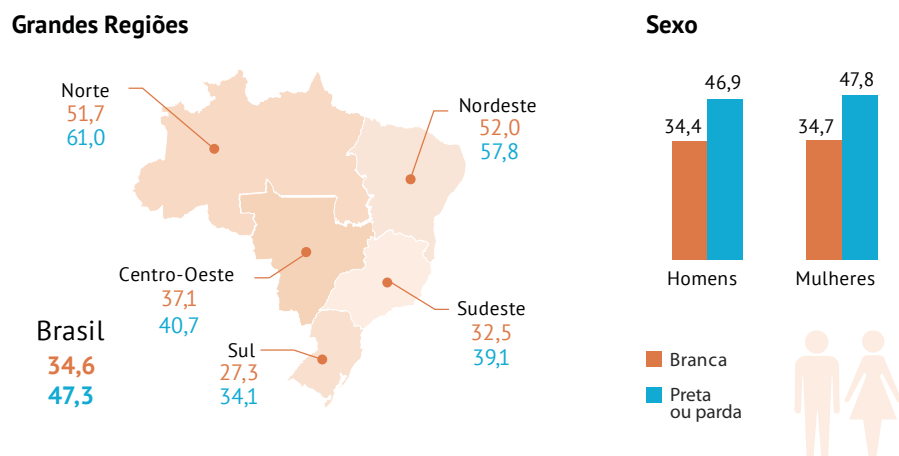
Grandes Regiões

Norte
51,7
61,0

Nordeste
52,0
57,8

Centro-Oeste
37,1
40,7

Sudeste
32,5
39,1

Sul
27,3
34,1

Brasil
34,6
47,3

Sexo

| | Homens | Mulheres |
|---|---|---|
| Branca | 34,4 | 34,7 |
| Preta ou parda | 46,9 | 47,8 |

Branca
Preta ou parda